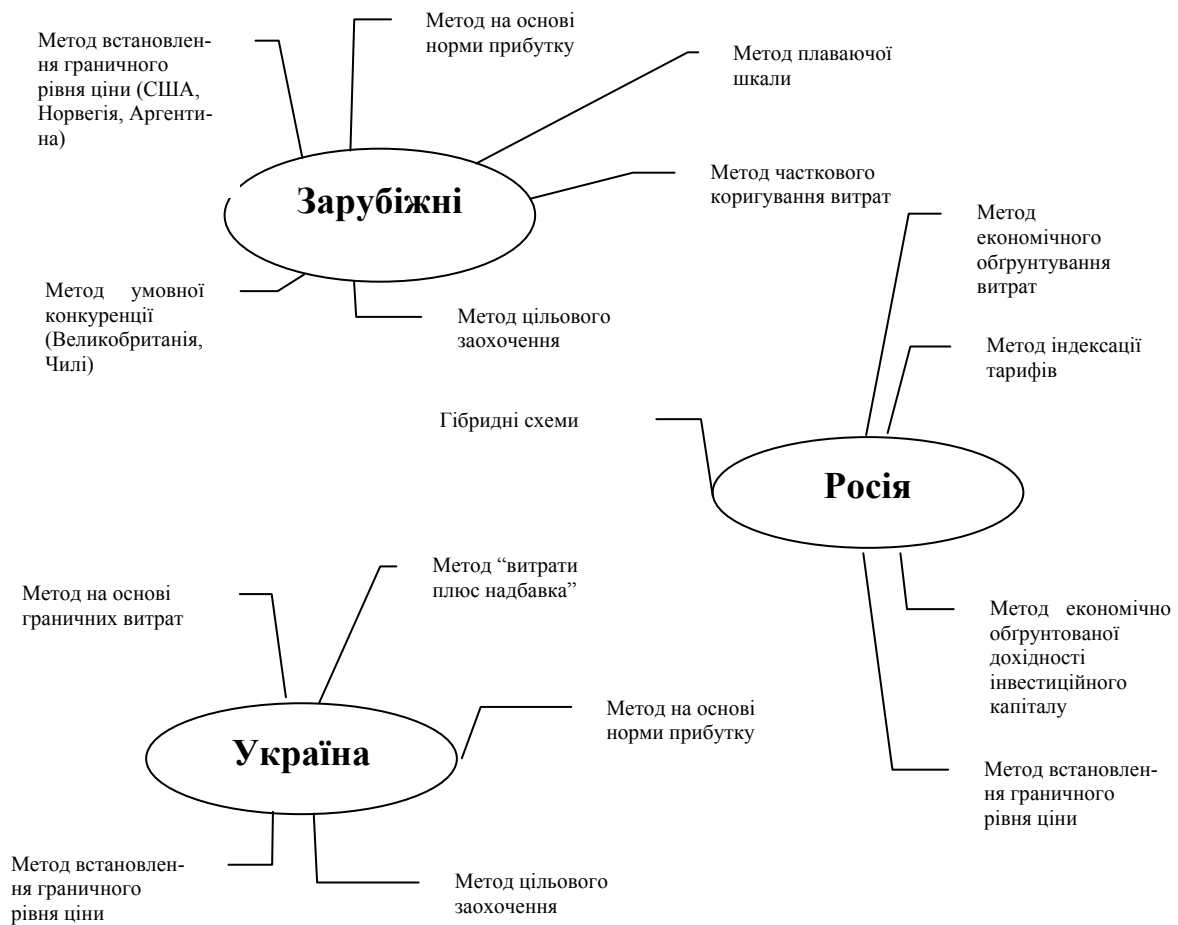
Метод встановлення граничного рівня ціни (США, Норвегія, Аргентина)

Метод на основі норми прибутку

Метод плаваючої шкали

Метод часткового коригування витрат

Зарубіжні

Метод умовної конкуренції (Великобританія, Чилі)

Метод цільового заохочення

Метод економічного обгрунтування витрат

Метод індексації тарифів

Гібридні схеми

Росія

Метод економічно обгрунтованої дохідності інвестиційного капіталу

Метод встановлення граничного рівня ціни

Метод на основі граничних витрат

Метод "витрати плюс надбавка"

Метод на основі норми прибутку

Україна

Метод встановлення граничного рівня ціни

Метод цільового заохочення